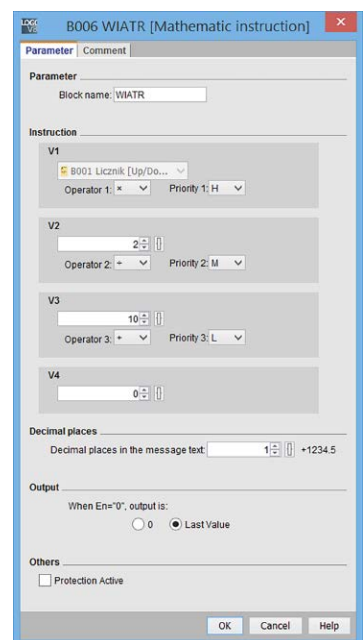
B006 WIATR [Mathematic instruction]

Parameter | Comment

Parameter

Block name: WIATR

Instruction

V1

B001 Licznik [Up/Do...

Operator 1: × Priority 1: H

V2

2

Operator 2: ÷ Priority 2: M

V3

10

Operator 3: + Priority 3: L

V4

0

Decimal places

Decimal places in the message text: 1 +1234.5

Output

When En="0", output is:

0 Last Value

Others

Protection Active

OK Cancel Help